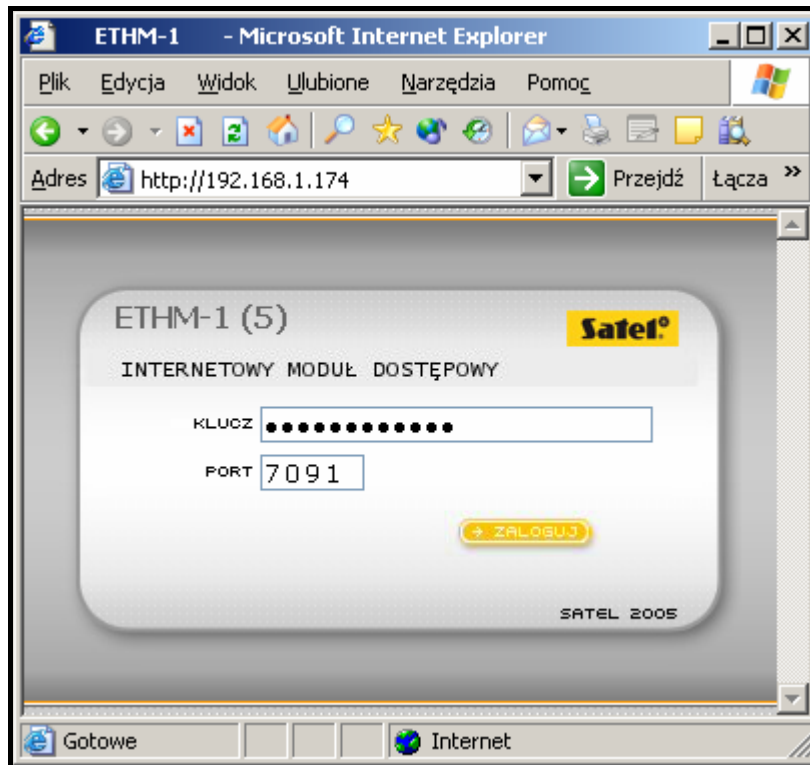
ETHM-1 - Microsoft Internet Explorer

Plik Edycja Widok Ulubione Narzędzia Pomoc

Adres http://192.168.1.174 Przejdź Łącza »

ETHM-1 (5)

Satel

INTERNETOWY MODUŁ DOSTĘPOWY

KLUCZ ••••••••••••

PORT 7091

ZALOGUJ

SATEL 2005

Gotowe

Internet